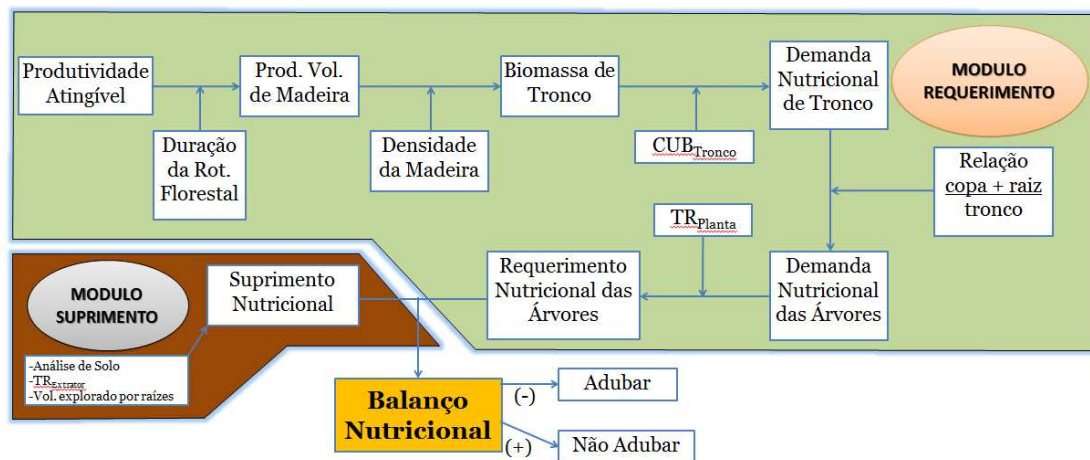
Produtividade Atingível

Duração da Rot. Florestal

Prod. Vol. de Madeira

Densidade da Madeira

Biomassa de Tronco

$CUB_{Tronco}$

Demanda Nutricional de Tronco

MODULO REQUERIMENTO

Relação $\frac{copa + raiz}{tronco}$

$TR_{Planta}$

Demanda Nutricional das Árvores

Requerimento Nutricional das Árvores

MODULO SUPRIMENTO

Suprimento Nutricional

-Análise de Solo
-$TR_{Extrator}$
-Vol. explorado por raízes

Balanço Nutricional

(-)

Adubar

(+)

Não Adubar